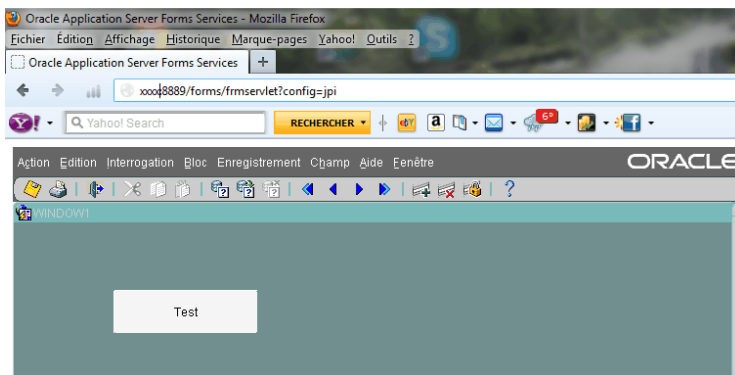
Oracle Application Server Forms Services - Mozilla Firefox
Fichier Édition Affichage Historique Marque-pages Yahoo! Outils ?
Oracle Application Server Forms Services +
xxxx:8889/forms/frmservlet?config=jpi
Y! Yahoo! Search RECHERCHER 6°

Action Edition Interrogation Bloc Enregistrement Champ Aide Fenêtre ORACLE
?
WINDOW1

Test